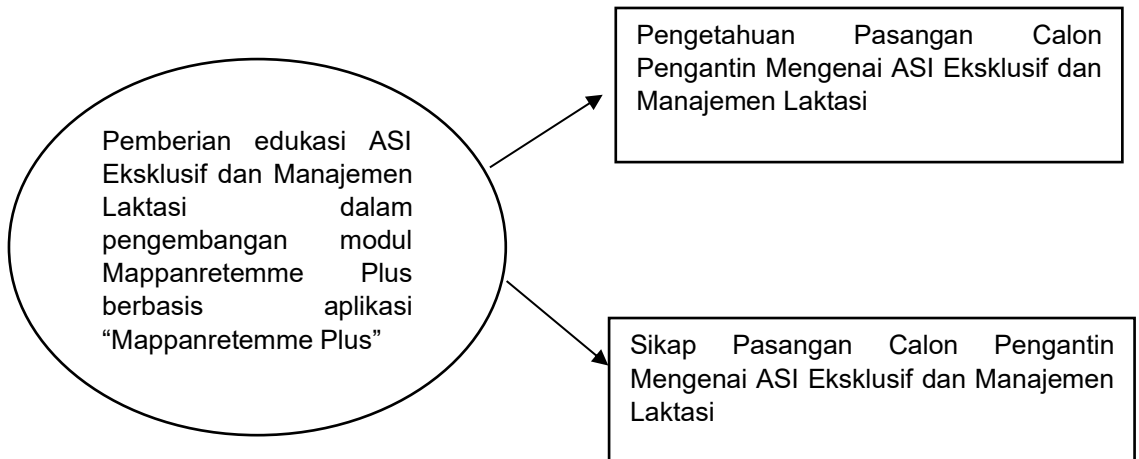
Pemberian edukasi ASI Eksklusif dan Manajemen Laktasi dalam pengembangan modul Mappanretemme Plus berbasis aplikasi “Mappanretemme Plus”

Pengetahuan Pasangan Calon Pengantin Mengenai ASI Eksklusif dan Manajemen Laktasi

Sikap Pasangan Calon Pengantin Mengenai ASI Eksklusif dan Manajemen Laktasi